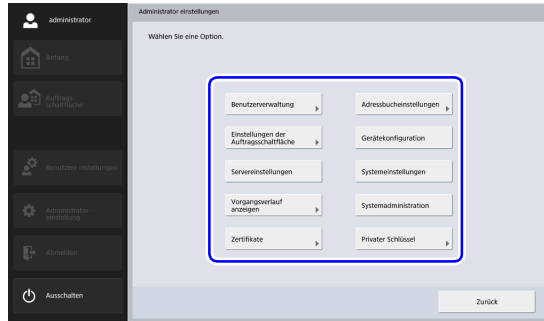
administrator

Anfang

Auftragsschaltfläche

Benutzereinstellungen

Administratoreinstellung

Abmelden

Ausschalten

Administrator einstellungen

Wählen Sie eine Option.

Benutzerverwaltung

Adressbucheinstellungen

Einstellungen der Auftragsschaltfläche

Gerätekonfiguration

Servereinstellungen

Systemeinstellungen

Vorgangsverlauf anzeigen

Systemadministration

Zertifikate

Privater Schlüssel

Zurück